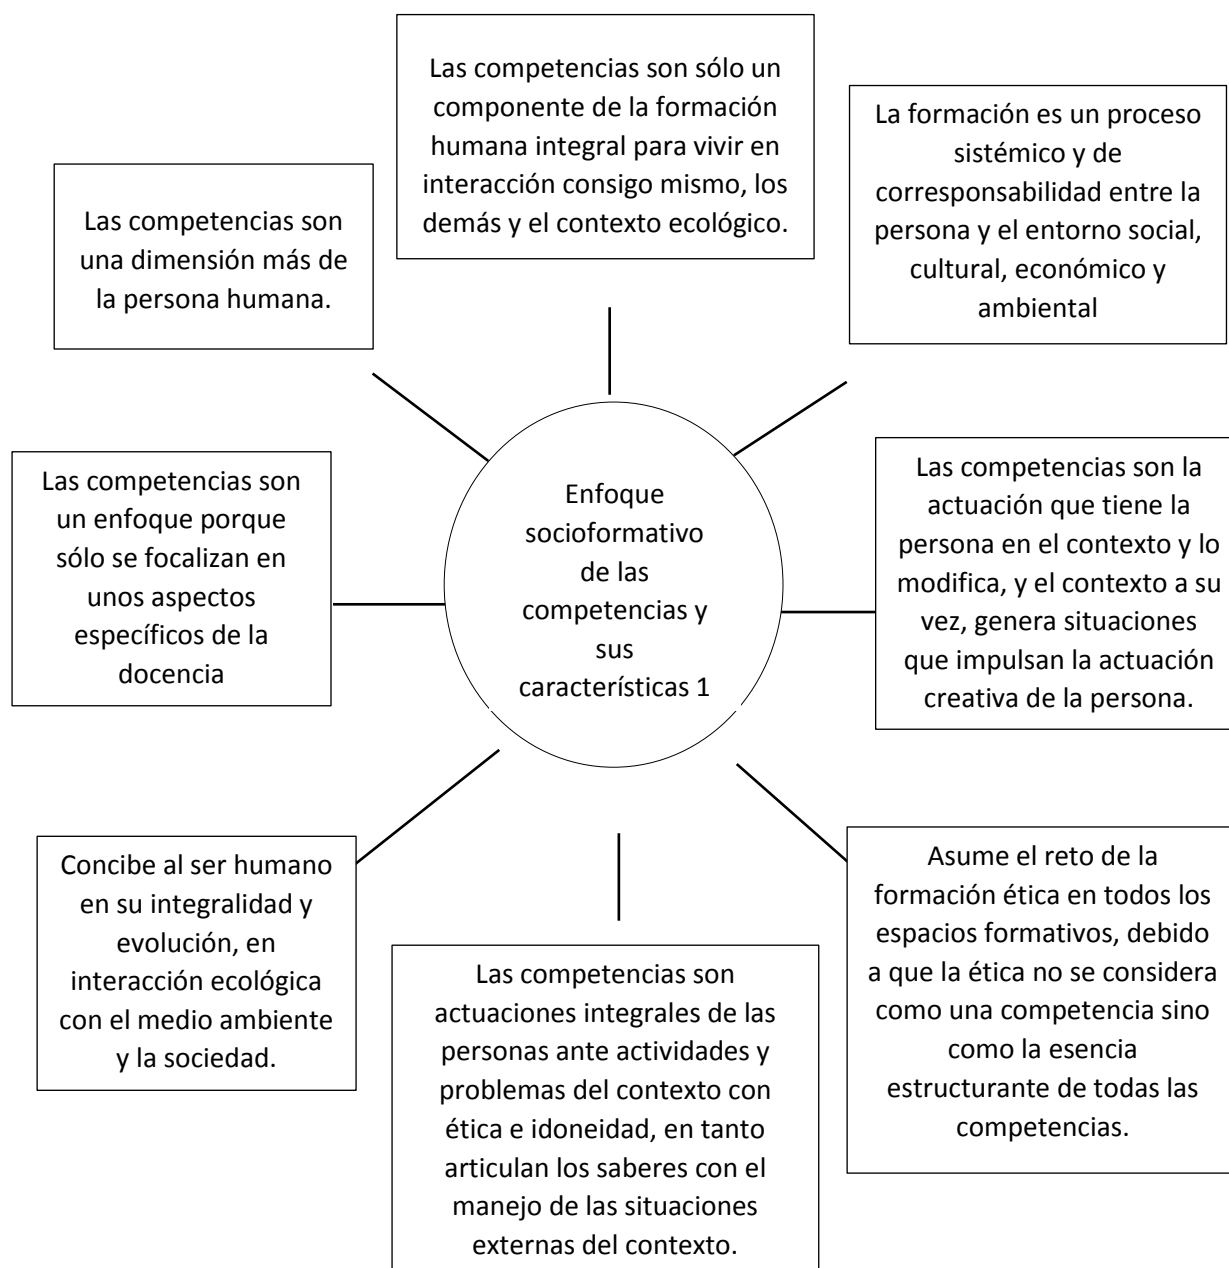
Las competencias son sólo un componente de la formación humana integral para vivir en interacción consigo mismo, los demás y el contexto ecológico.

La formación es un proceso sistémico y de corresponsabilidad entre la persona y el entorno social, cultural, económico y ambiental

Las competencias son una dimensión más de la persona humana.

Las competencias son un enfoque porque sólo se focalizan en unos aspectos específicos de la docencia

Enfoque socioformativo de las competencias y sus características 1

Las competencias son la actuación que tiene la persona en el contexto y lo modifica, y el contexto a su vez, genera situaciones que impulsan la actuación creativa de la persona.

Concibe al ser humano en su integralidad y evolución, en interacción ecológica con el medio ambiente y la sociedad.

Las competencias son actuaciones integrales de las personas ante actividades y problemas del contexto con ética e idoneidad, en tanto articulan los saberes con el manejo de las situaciones externas del contexto.

Asume el reto de la formación ética en todos los espacios formativos, debido a que la ética no se considera como una competencia sino como la esencia estructurante de todas las competencias.